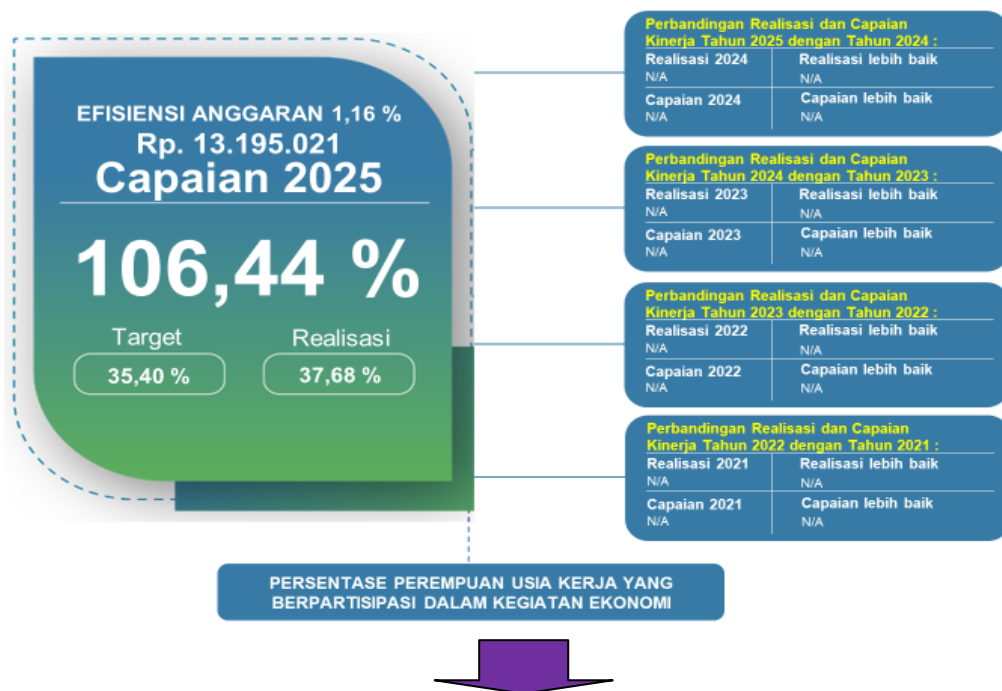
EFISIENSI ANGGARAN 1,16 %
Rp. 13.195.021
Capaian 2025

106,44 %

Target
35,40 %

Realisasi
37,68 %

Perbandingan Realisasi dan Capaian Kinerja Tahun 2025 dengan Tahun 2024 :

| Realisasi 2024 N/A | Realisasi lebih baik N/A |
|---|---|
| Capaian 2024 N/A | Capaian lebih baik N/A |

Perbandingan Realisasi dan Capaian Kinerja Tahun 2024 dengan Tahun 2023 :

| Realisasi 2023 N/A | Realisasi lebih baik N/A |
|---|---|
| Capaian 2023 N/A | Capaian lebih baik N/A |

Perbandingan Realisasi dan Capaian Kinerja Tahun 2023 dengan Tahun 2022 :

| Realisasi 2022 N/A | Realisasi lebih baik N/A |
|---|---|
| Capaian 2022 N/A | Capaian lebih baik N/A |

Perbandingan Realisasi dan Capaian Kinerja Tahun 2022 dengan Tahun 2021 :

| Realisasi 2021 N/A | Realisasi lebih baik N/A |
|---|---|
| Capaian 2021 N/A | Capaian lebih baik N/A |

PERSENTASE PEREMPUAN USIA KERJA YANG BERPARTISIPASI DALAM KEGIATAN EKONOMI